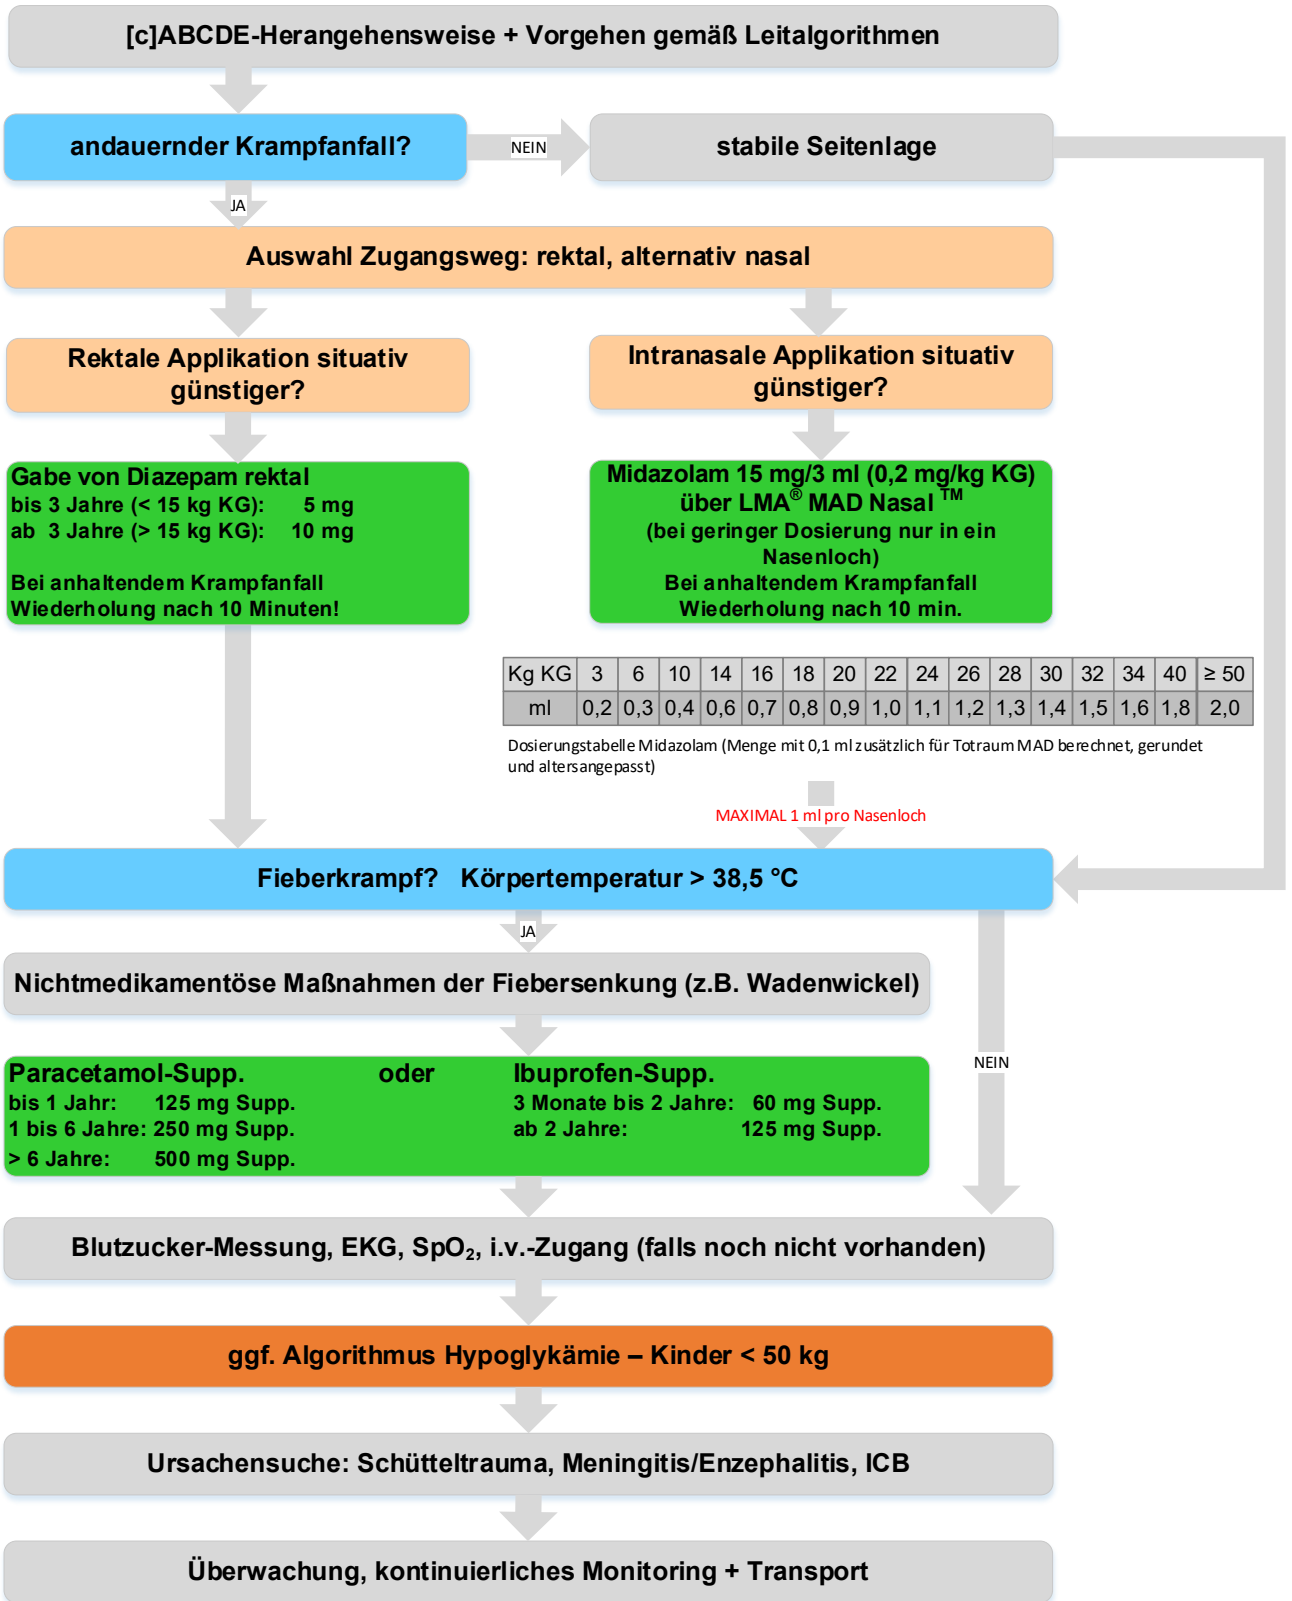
[c]ABCDE-Herangehensweise + Vorgehen gemäß Leitalgorithmen

andauernder Krampfanfall?

NEIN

stabile Seitenlage

JA

Auswahl Zugangsweg: rektal, alternativ nasal

Rektale Applikation situativ günstiger?

Intranasale Applikation situativ günstiger?

Gabe von Diazepam rektal
bis 3 Jahre (< 15 kg KG): 5 mg
ab 3 Jahre (> 15 kg KG): 10 mg

Bei anhaltendem Krampfanfall Wiederholung nach 10 Minuten!

Midazolam 15 mg/3 ml (0,2 mg/kg KG) über LMA® MAD Nasal ™
(bei geringer Dosierung nur in ein Nasenloch)
Bei anhaltendem Krampfanfall Wiederholung nach 10 min.

| Kg KG | 3 | 6 | 10 | 14 | 16 | 18 | 20 | 22 | 24 | 26 | 28 | 30 | 32 | 34 | 40 | ≥ 50 |
|---|---|---|---|---|---|---|---|---|---|---|---|---|---|---|---|---|
| ml | 0,2 | 0,3 | 0,4 | 0,6 | 0,7 | 0,8 | 0,9 | 1,0 | 1,1 | 1,2 | 1,3 | 1,4 | 1,5 | 1,6 | 1,8 | 2,0 |

Dosierungstabelle Midazolam (Menge mit 0,1 ml zusätzlich für Totraum MAD berechnet, gerundet und altersangepasst)

MAXIMAL 1 ml pro Nasenloch

Fieberkrampf? Körpertemperatur > 38,5 °C

JA

Nichtmedikamentöse Maßnahmen der Fiebersenkung (z.B. Wadenwickel)

NEIN

Paracetamol-Supp. oder Ibuprofen-Supp.
bis 1 Jahr: 125 mg Supp.
1 bis 6 Jahre: 250 mg Supp.
> 6 Jahre: 500 mg Supp.
3 Monate bis 2 Jahre: 60 mg Supp.
ab 2 Jahre: 125 mg Supp.

Blutzucker-Messung, EKG, SpO$_2$, i.v.-Zugang (falls noch nicht vorhanden)

ggf. Algorithmus Hypoglykämie – Kinder < 50 kg

Ursachensuche: Schütteltrauma, Meningitis/Enzephalitis, ICB

Überwachung, kontinuierliches Monitoring + Transport